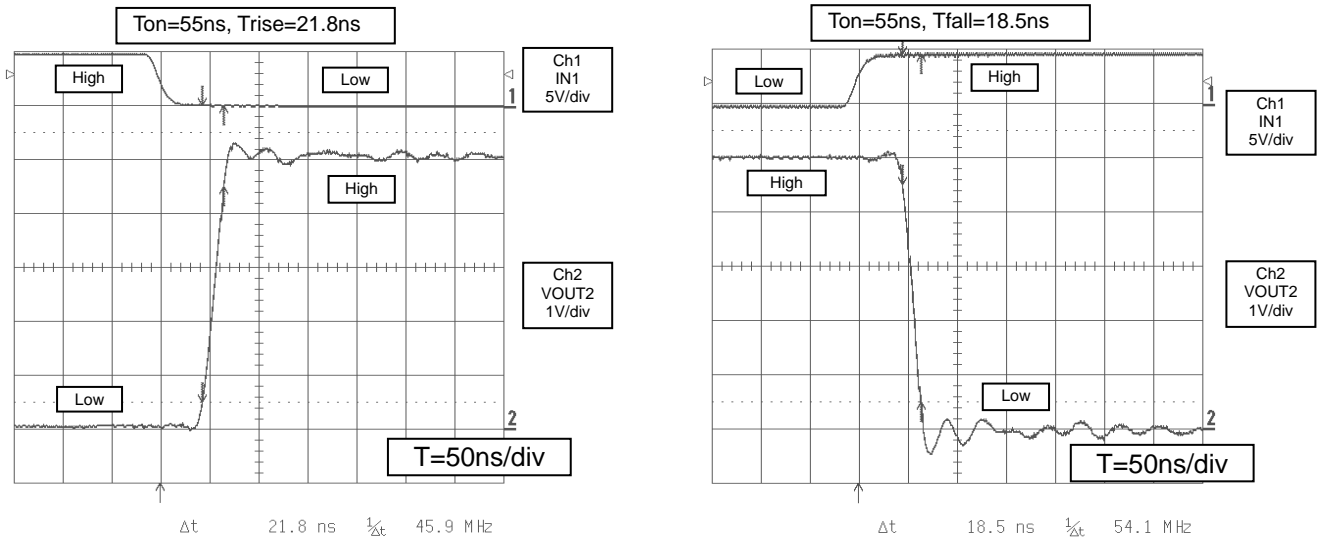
Ton=55ns, Trise=21.8ns

High

Low

Ch1
IN1
5V/div

1

High

Ch2
VOUT2
1V/div

Low

2

T=50ns/div

Δt 21.8 ns $\frac{1}{\Delta t}$ 45.9 MHz

Ton=55ns, Tfall=18.5ns

Low

High

1

Ch1
IN1
5V/div

High

Ch2
VOUT2
1V/div

Low

2

T=50ns/div

Δt 18.5 ns $\frac{1}{\Delta t}$ 54.1 MHz